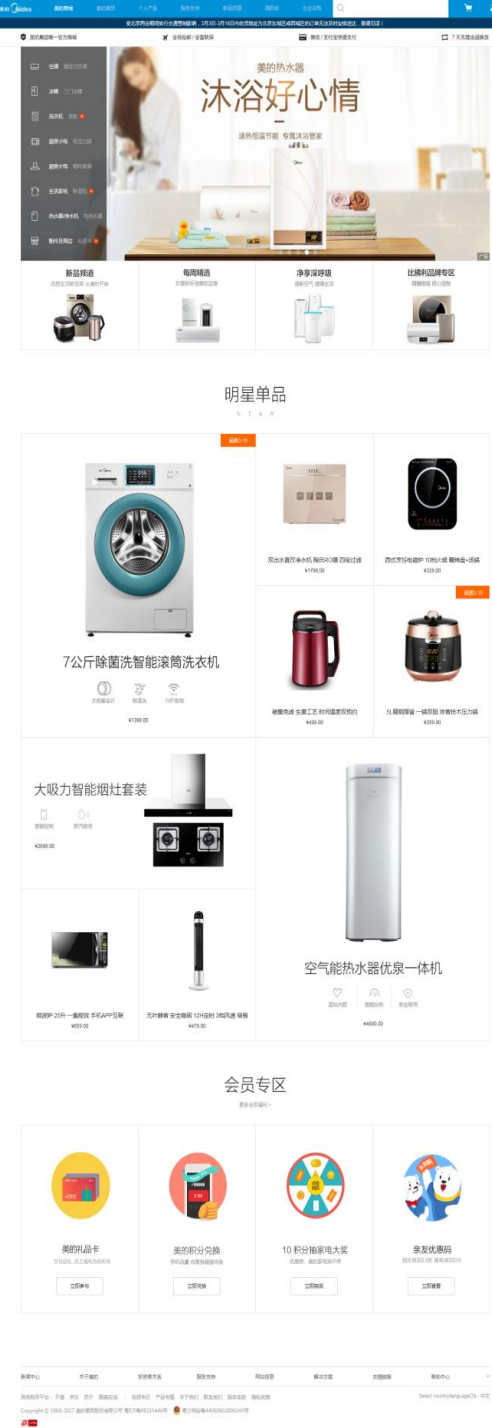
美的 Midea 美的商城 美的集团 个人产品 服务支持 新闻资讯 国际站 企业采购

美的集团唯一官方商城 全场包邮 / 全国联保 赠送 / 支付宝快捷支付 7天无理由退换货

空调
冰箱
洗衣机
厨房小电
厨房大电
生活家电
热水器/净水机
配件及周边

美的热水器
沐浴好心情
速热恒温节能 专属沐浴管家

新品频道
每周精选
净享深呼吸
比佛利品牌专区

明星单品
S T A R

7公斤除菌洗智能滚筒洗衣机
¥1399.00

¥1799.00

¥329.00

¥499.00

¥359.00

大吸力智能烟灶套装
¥2699.00

空气能热水器优泉一体机
¥4699.00

微波炉 20升 一键智控 手机APP互联
¥659.00

无叶静音 安全智能 12H定时 3档风速 摇头
¥479.00

会员专区

美的礼品卡
立即参与

美的积分兑换
立即兑换

10 积分抽家电大奖
立即抽奖

亲友优惠码
立即查看

新闻中心 关于我们 投资者关系 服务支持 网站提要 解决方案 友情链接 商务合作

Copyright © 1968-2017 美的集团股份有限公司